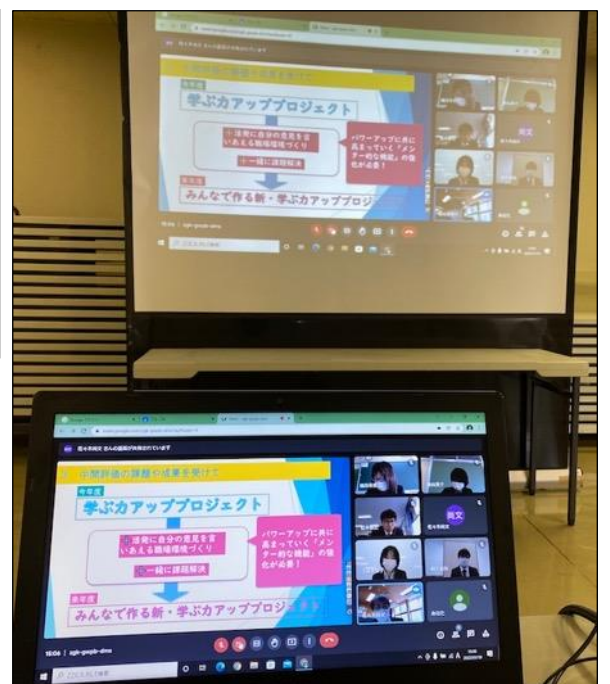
学ぶ力アッププロジェクト

活発に自分の意見を言いあえる職場環境づくり

一緒に課題解決

パワーアップに共に高まっていく「メンター的機能」の強化が必要！

来年度

みんなで作る新・学ぶ力アッププロジ

中間評価の課題や成果を受けて

今年度

学ぶ力アッププロジェクト

活発に自分の意見を言いあえる職場環境づくり

一緒に課題解決

パワーアップに共に高まっていく「メンター的機能」の強化が必要！

来年度

みんなで作る新・学ぶ力アッププロジェクト

16:06